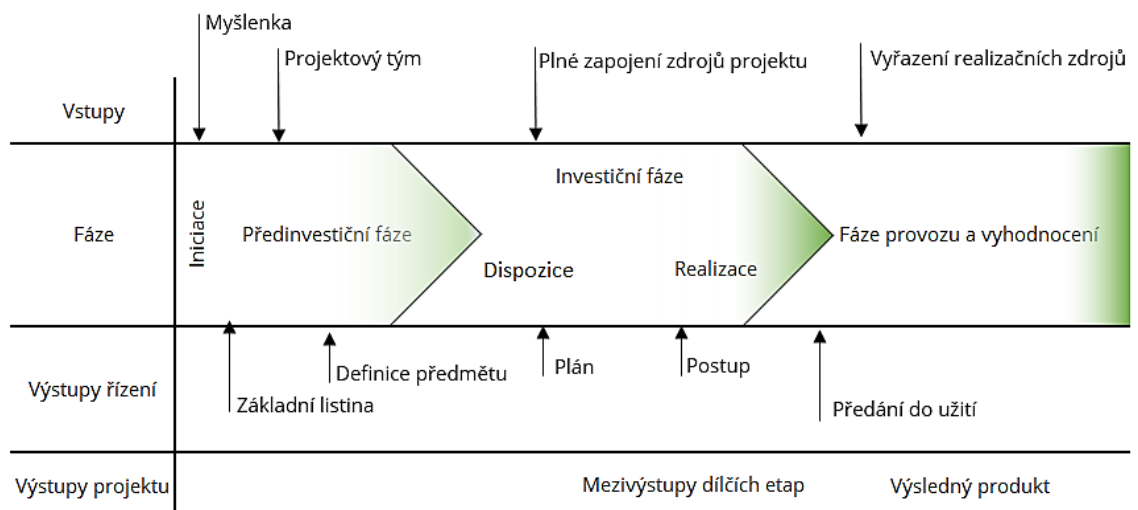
Myšlenka

Projektový tým

Plné zapojení zdrojů projektu

Vyřazení realizačních zdrojů

Vstupy

Fáze

Iniciace

Předinvestiční fáze

Investiční fáze

Dispozice

Realizace

Fáze provozu a vyhodnocení

Výstupy řízení

Základní listina

Definice předmětu

Plán

Postup

Předání do užití

Výstupy projektu

Mezivýstupy dílčích etap

Výsledný produkt